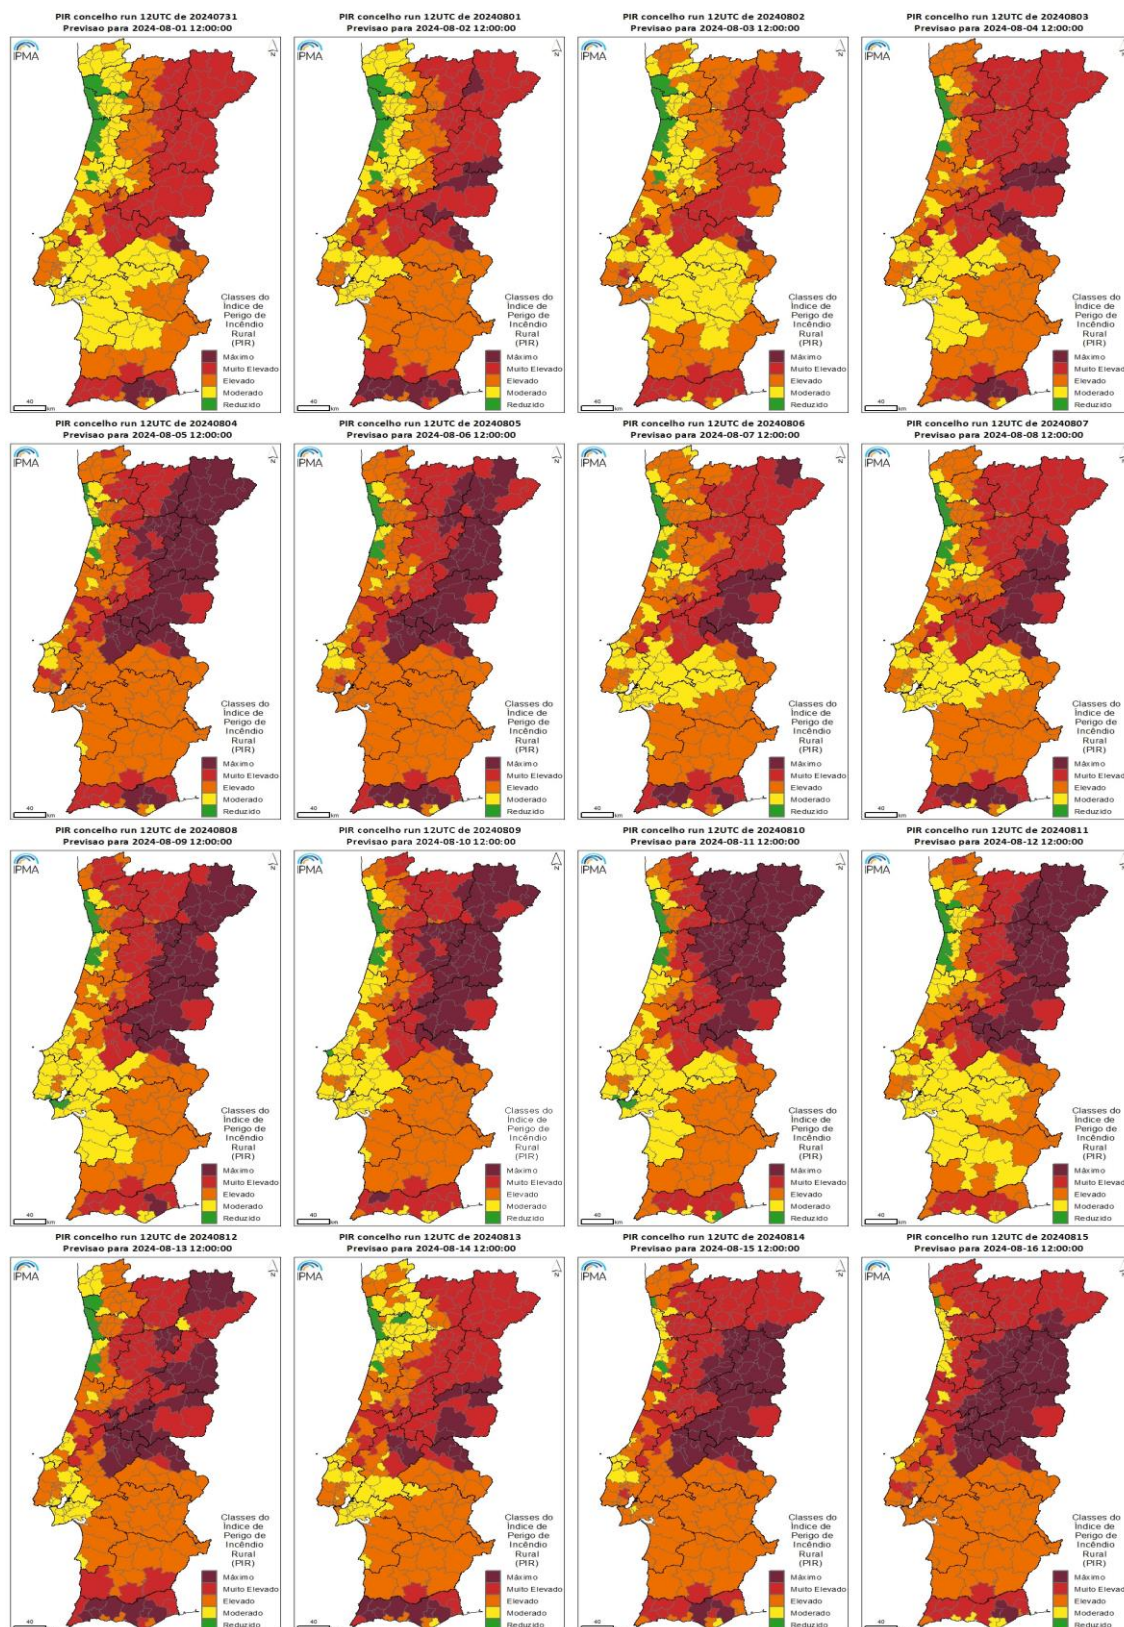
PIR concelho run 12UTC de 20240731
Previsao para 2024-08-01 12:00:00

IPMA

N

Classes do Índice de Perigo de Incêndio Rural (PIR)
Máximo
Muito Elevado
Elevado
Moderado
Reduzido

40 km

PIR concelho run 12UTC de 20240801
Previsao para 2024-08-02 12:00:00

IPMA

N

Classes do Índice de Perigo de Incêndio Rural (PIR)
Máximo
Muito Elevado
Elevado
Moderado
Reduzido

40 km

PIR concelho run 12UTC de 20240802
Previsao para 2024-08-03 12:00:00

IPMA

N

Classes do Índice de Perigo de Incêndio Rural (PIR)
Máximo
Muito Elevado
Elevado
Moderado
Reduzido

40 km

PIR concelho run 12UTC de 20240803
Previsao para 2024-08-04 12:00:00

IPMA

N

Classes do Índice de Perigo de Incêndio Rural (PIR)
Máximo
Muito Elevad
Elevado
Moderado
Reduzido

40 km

PIR concelho run 12UTC de 20240804
Previsao para 2024-08-05 12:00:00

IPMA

N

Classes do Índice de Perigo de Incêndio Rural (PIR)
Máximo
Muito Elevado
Elevado
Moderado
Reduzido

40 km

PIR concelho run 12UTC de 20240805
Previsao para 2024-08-06 12:00:00

IPMA

N

Classes do Índice de Perigo de Incêndio Rural (PIR)
Máximo
Muito Elevado
Elevado
Moderado
Reduzido

40 km

PIR concelho run 12UTC de 20240806
Previsao para 2024-08-07 12:00:00

IPMA

N

Classes do Índice de Perigo de Incêndio Rural (PIR)
Máximo
Muito Elevado
Elevado
Moderado
Reduzido

40 km

PIR concelho run 12UTC de 20240807
Previsao para 2024-08-08 12:00:00

IPMA

N

Classes do Índice de Perigo de Incêndio Rural (PIR)
Máximo
Muito Elevad
Elevado
Moderado
Reduzido

40 km

PIR concelho run 12UTC de 20240808
Previsao para 2024-08-09 12:00:00

IPMA

N

Classes do Índice de Perigo de Incêndio Rural (PIR)
Máximo
Muito Elevado
Elevado
Moderado
Reduzido

40 km

PIR concelho run 12UTC de 20240809
Previsao para 2024-08-10 12:00:00

IPMA

N

Classes do Índice de Perigo de Incêndio Rural (PIR)
Máximo
Muito Elevado
Elevado
Moderado
Reduzido

40 km

PIR concelho run 12UTC de 20240810
Previsao para 2024-08-11 12:00:00

IPMA

N

Classes do Índice de Perigo de Incêndio Rural (PIR)
Máximo
Muito Elevado
Elevado
Moderado
Reduzido

40 km

PIR concelho run 12UTC de 20240811
Previsao para 2024-08-12 12:00:00

IPMA

N

Classes do Índice de Perigo de Incêndio Rural (PIR)
Máximo
Muito Elevad
Elevado
Moderado
Reduzido

40 km

PIR concelho run 12UTC de 20240812
Previsao para 2024-08-13 12:00:00

IPMA

N

Classes do Índice de Perigo de Incêndio Rural (PIR)
Máximo
Muito Elevado
Elevado
Moderado
Reduzido

40

PIR concelho run 12UTC de 20240813
Previsao para 2024-08-14 12:00:00

IPMA

N

Classes do Índice de Perigo de Incêndio Rural (PIR)
Máximo
Muito Elevado
Elevado
Moderado
Reduzido

40

PIR concelho run 12UTC de 20240814
Previsao para 2024-08-15 12:00:00

IPMA

N

Classes do Índice de Perigo de Incêndio Rural (PIR)
Máximo
Muito Elevado
Elevado
Moderado
Reduzido

40

PIR concelho run 12UTC de 20240815
Previsao para 2024-08-16 12:00:00

IPMA

N

Classes do Índice de Perigo de Incêndio Rural (PIR)
Máximo
Muito Elevad
Elevado
Moderado
Reduzido

40